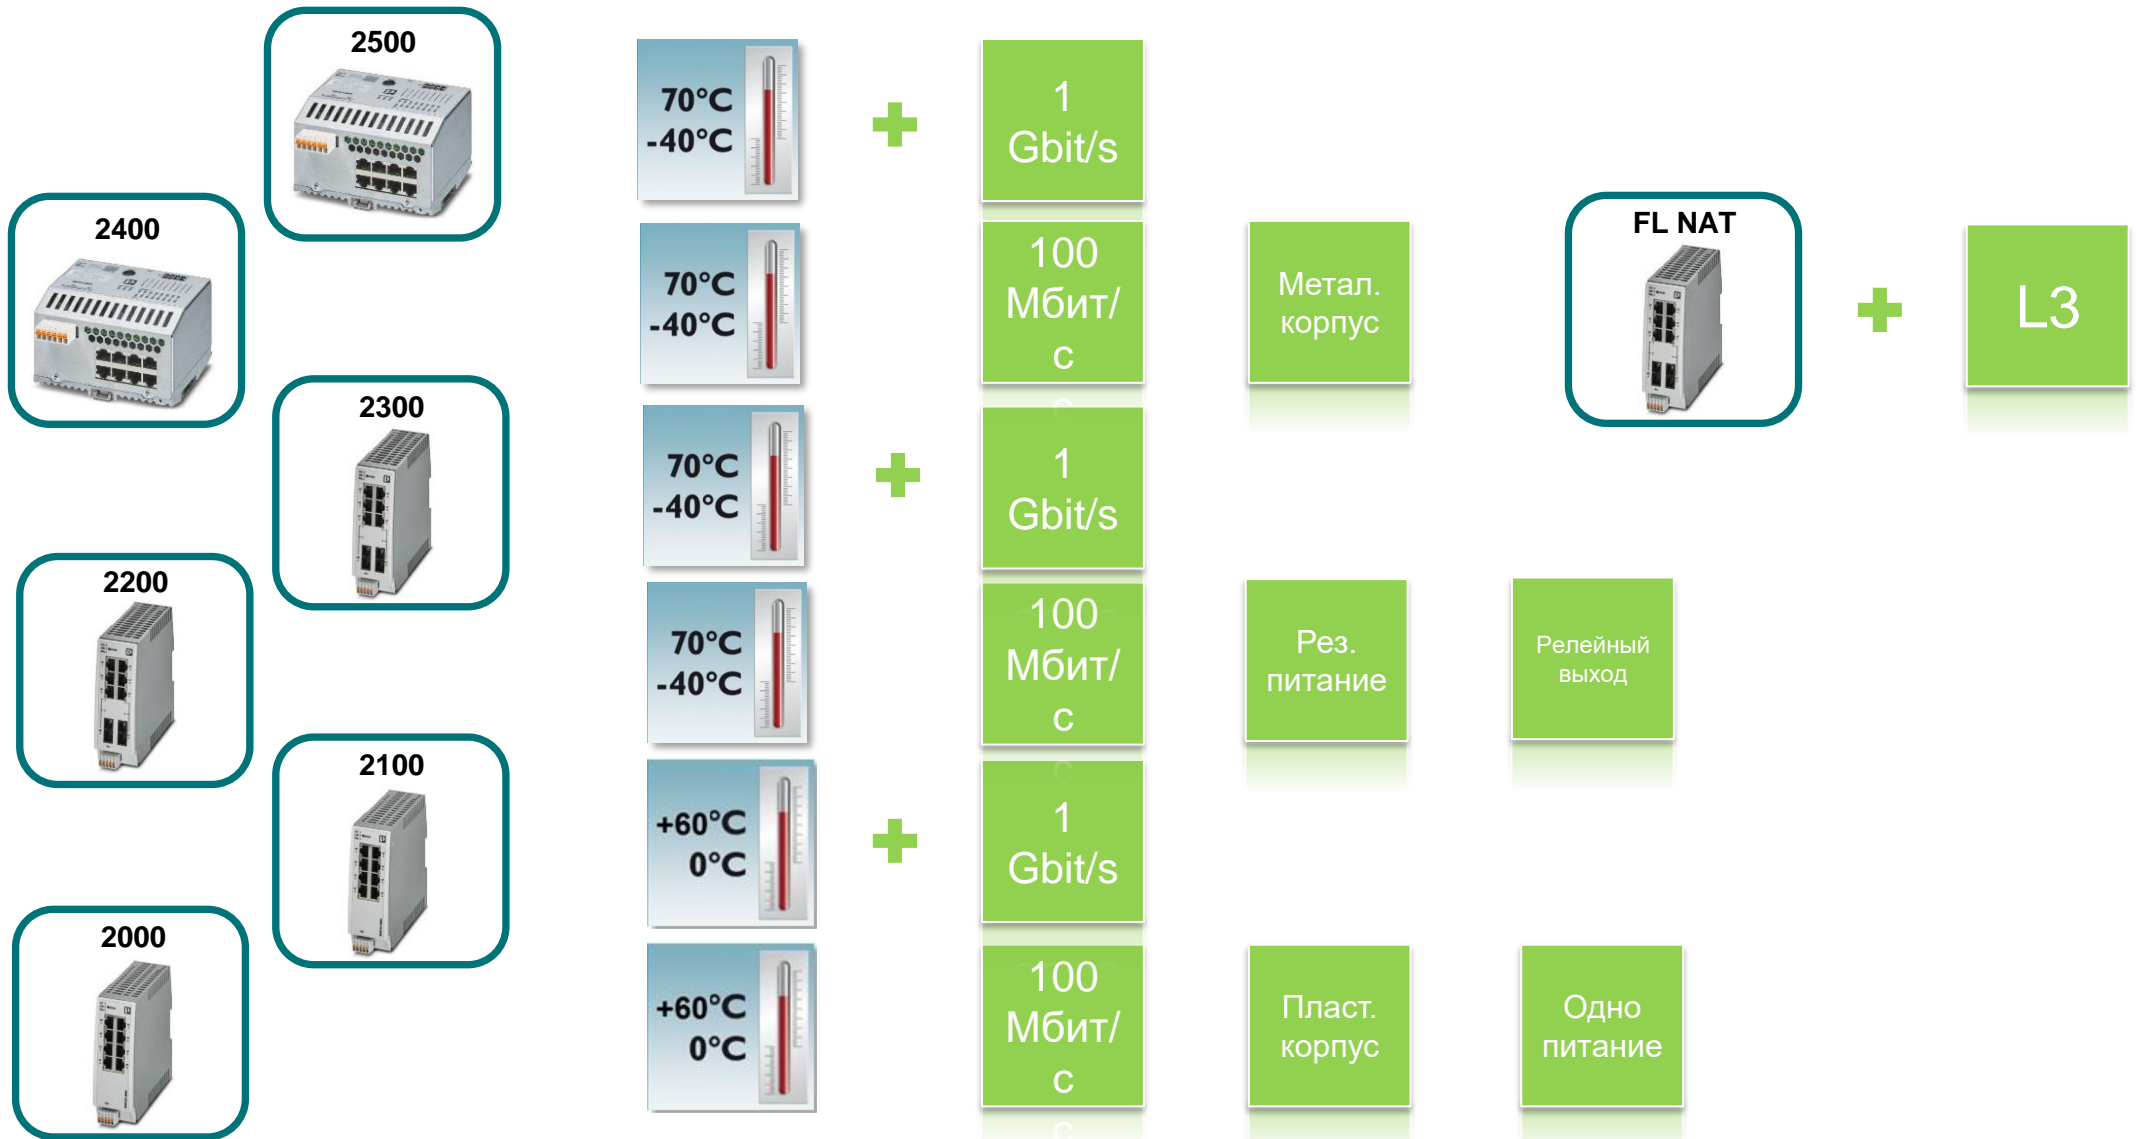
2500

2400

2300

2200

2100

2000

70°C
-40°C

+

1
Gbit/s

70°C
-40°C

100
Мбит/
с

Метал.
корпус

FL NAT

+

L3

70°C
-40°C

+

1
Gbit/s

70°C
-40°C

100
Мбит/
с

Рез.
питание

Релейный
выход

+60°C
0°C

+

1
Gbit/s

+60°C
0°C

100
Мбит/
с

Пласт.
корпус

Одно
питание